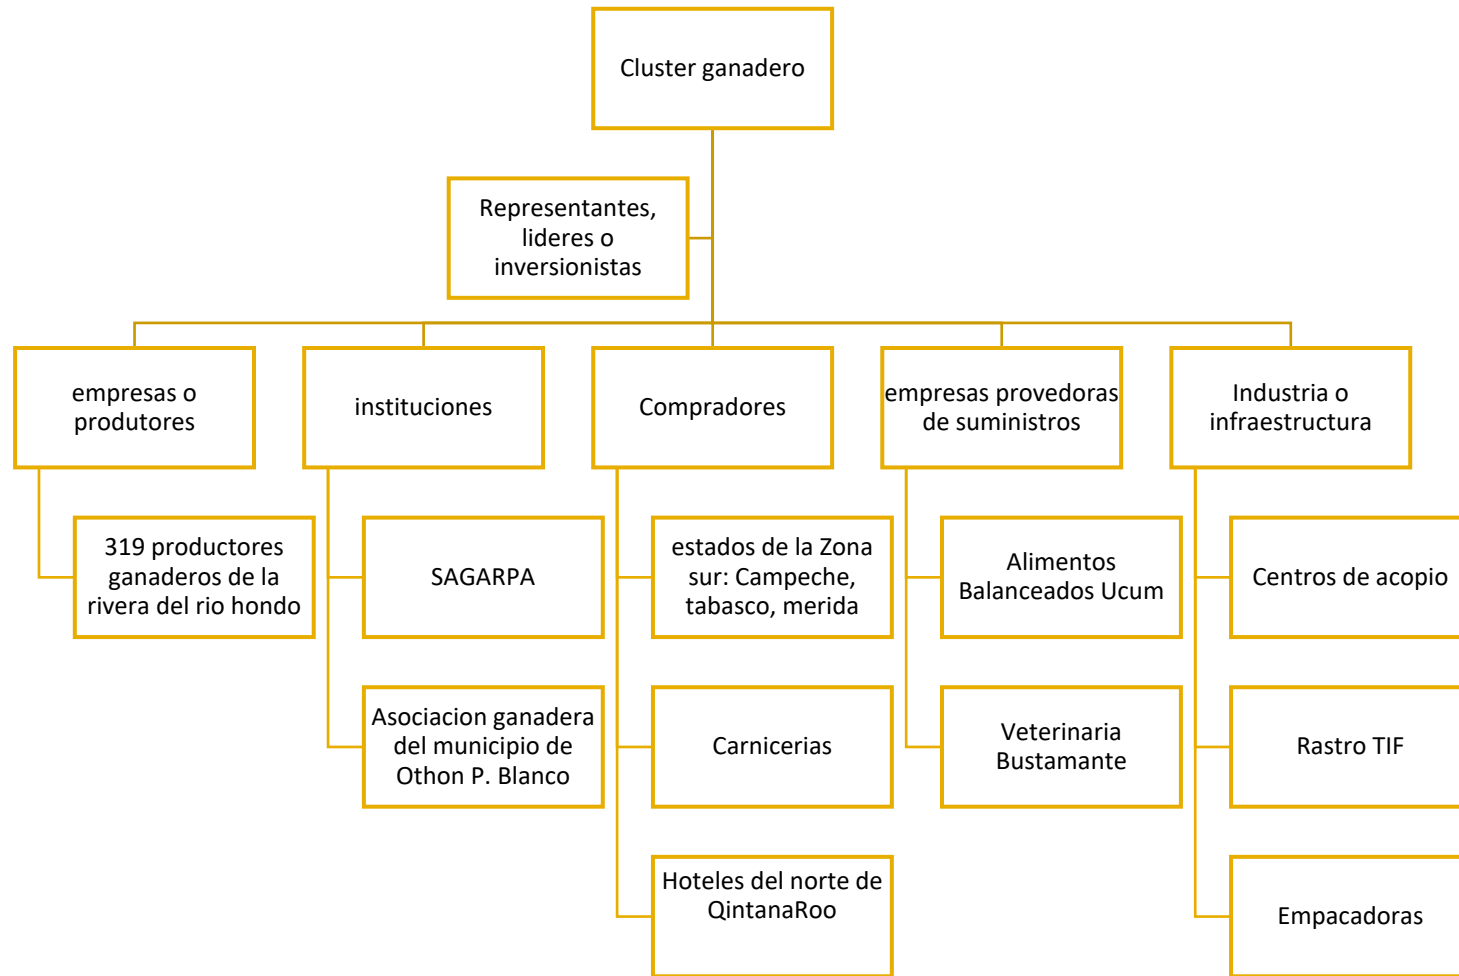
Cluster ganadero

Representantes, lideres o inversionistas

empresas o produtores

319 productores ganaderos de la rivera del rio hondo

instituciones

SAGARPA

Asociacion ganadera del municipio de Othon P. Blanco

Compradores

estados de la Zona sur: Campeche, tabasco, merida

Carnicerias

Hoteles del norte de QintanaRoo

empresas provedoras de suministros

Alimentos Balanceados Ucum

Veterinaria Bustamante

Industria o infraestructura

Centros de acopio

Rastro TIF

Empacadoras